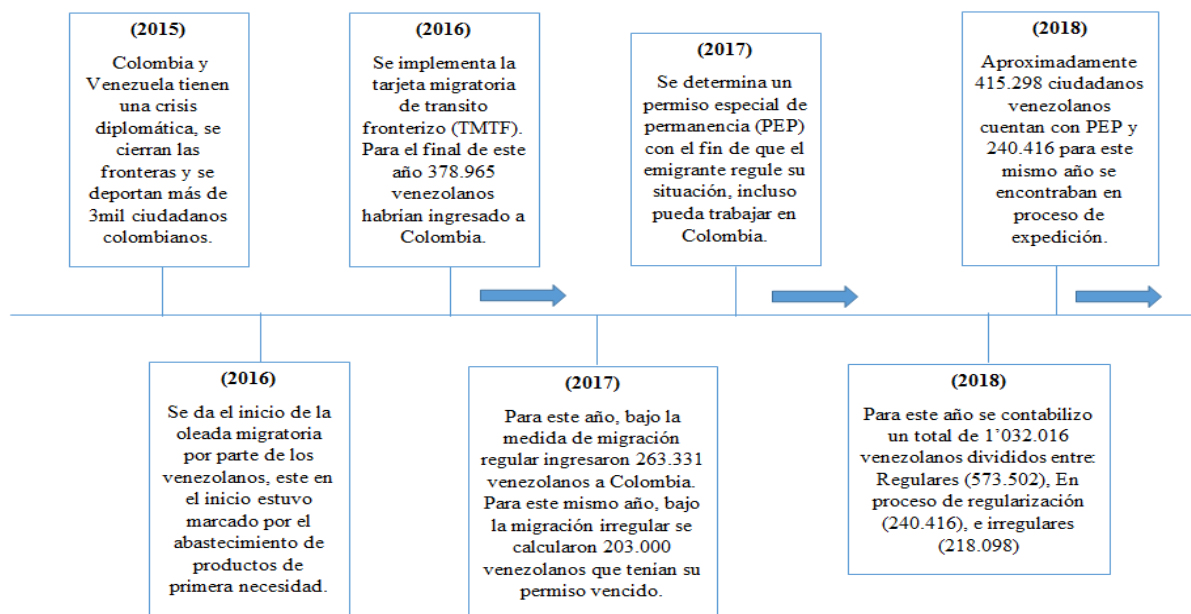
(2015)
Colombia y Venezuela tienen una crisis diplomática, se cierran las fronteras y se deportan más de 3mil ciudadanos colombianos.

(2016)
Se da el inicio de la oleada migratoria por parte de los venezolanos, este en el inicio estuvo marcado por el abastecimiento de productos de primera necesidad.

(2016)
Se implementa la tarjeta migratoria de transito fronterizo (TMTF). Para el final de este año 378.965 venezolanos habrian ingresado a Colombia.

(2017)
Para este año, bajo la medida de migración regular ingresaron 263.331 venezolanos a Colombia. Para este mismo año, bajo la migración irregular se calcularon 203.000 venezolanos que tenian su permiso vencido.

(2017)
Se determina un permiso especial de permanencia (PEP) con el fin de que el emigrante regule su situación, incluso pueda trabajar en Colombia.

(2018)
Para este año se contabilizo un total de 1'032.016 venezolanos divididos entre: Regulares (573.502), En proceso de regularización (240.416), e irregulares (218.098)

(2018)
Aproximadamente 415.298 ciudadanos venezolanos cuentan con PEP y 240.416 para este mismo año se encontraban en proceso de expedición.